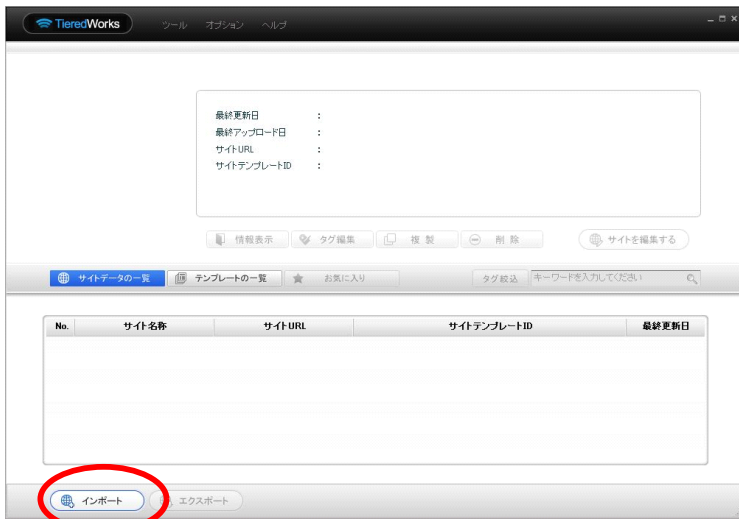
TieredWorks ツール オプション ヘルプ

最終更新日 :
最終アップロード日 :
サイトURL :
サイトテンプレートID :

情報表示 タグ編集 複製 削除 サイトを編集する

サイトデータの一覧 テンプレートの一覧 お気に入り タグ絞込 キーワードを入力してください

| No. | サイト名称 | サイトURL | サイトテンプレートID | 最終更新日 |
|---|---|---|---|---|

インポート エクスポート